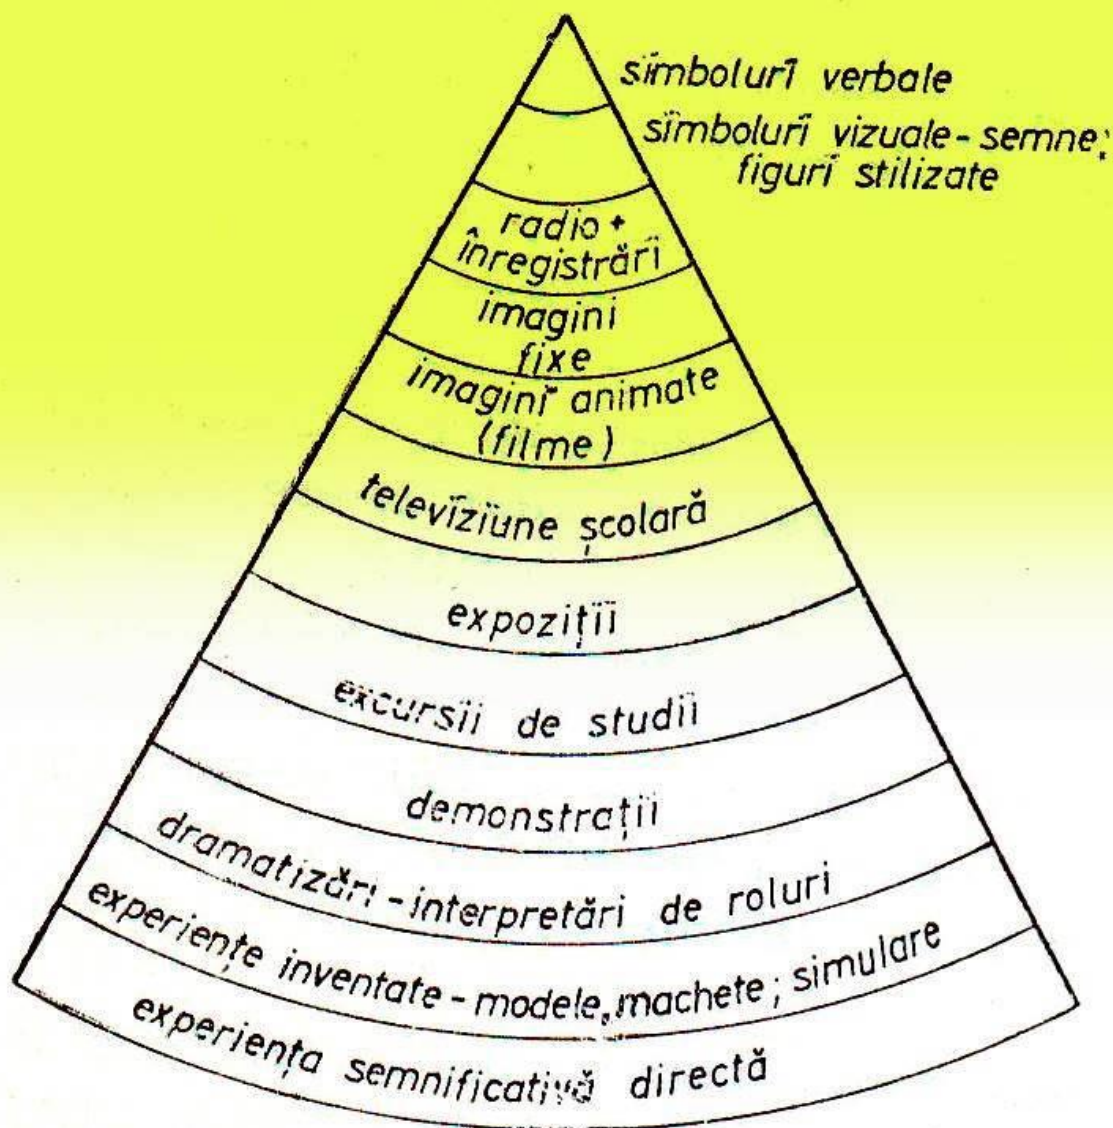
sîmboluri verbale

sîmboluri vizuale - semne; figuri stilizate

radio + înregistrări

imagini fixe

imagini animate (filme)

televiziune școlară

expoziții

excursii de studii

demonstrații

dramatizări - interpretări de roluri

experiențe inventate - modele, machete; simulare

experiența semnificativă directă